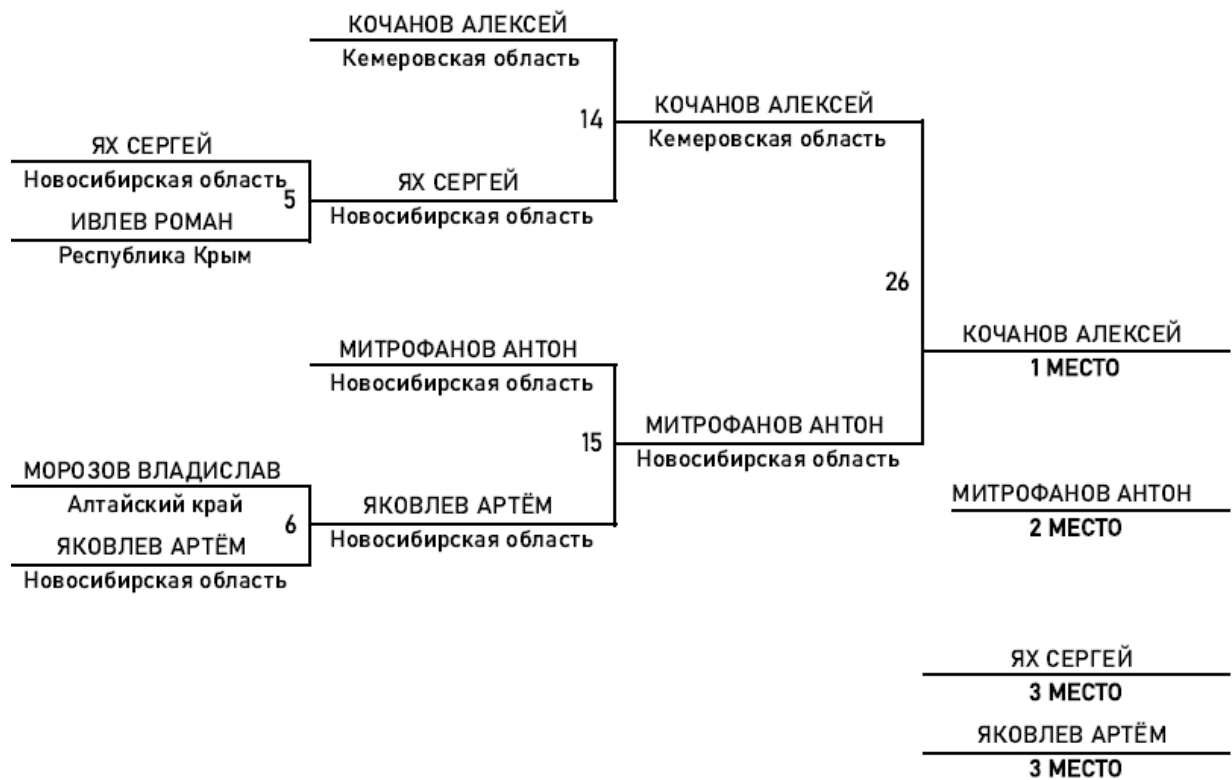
КОЧАНОВ АЛЕКСЕЙ
Кемеровская область

ЯХ СЕРГЕЙ
Новосибирская область
5
ИВЛЕВ РОМАН
Республика Крым

14

ЯХ СЕРГЕЙ
Новосибирская область

КОЧАНОВ АЛЕКСЕЙ
Кемеровская область

26

МИТРОФАНОВ АНТОН
Новосибирская область

15

МОРОЗОВ ВЛАДИСЛАВ
Алтайский край
6
ЯКОВЛЕВ АРТЁМ
Новосибирская область

ЯКОВЛЕВ АРТЁМ
Новосибирская область

МИТРОФАНОВ АНТОН
Новосибирская область

КОЧАНОВ АЛЕКСЕЙ
1 МЕСТО

МИТРОФАНОВ АНТОН
2 МЕСТО

ЯХ СЕРГЕЙ
3 МЕСТО

ЯКОВЛЕВ АРТЁМ
3 МЕСТО